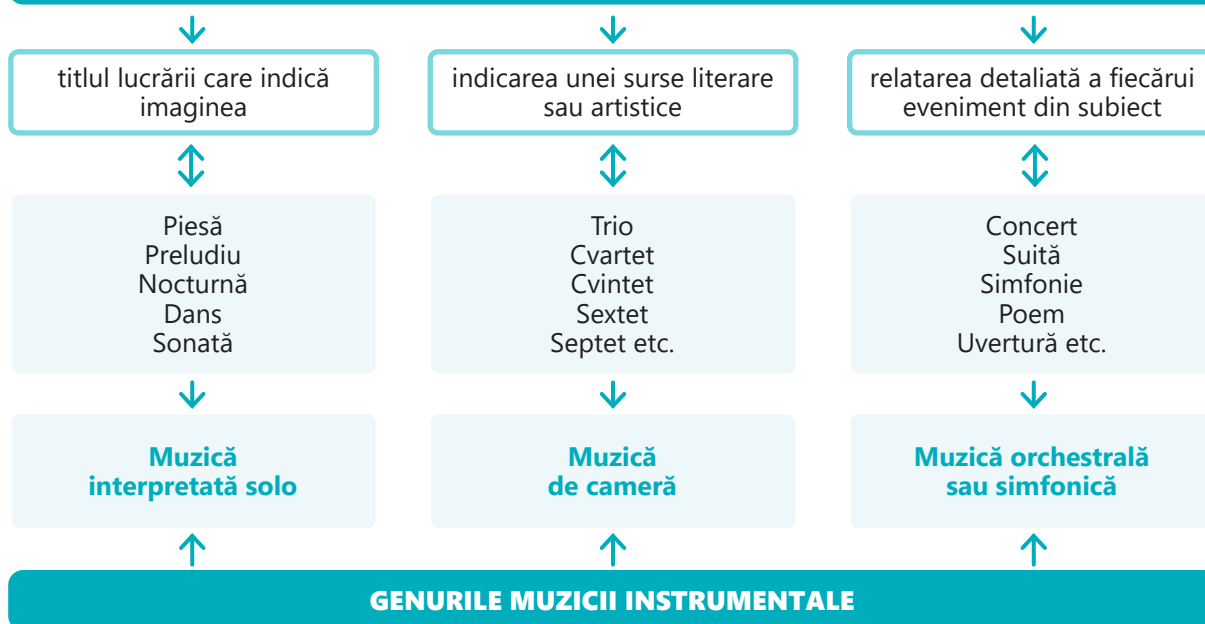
titlul lucrării care indică imaginea

indicarea unei surse literare sau artistice

relatarea detaliată a fiecărui eveniment din subiect

Piesă
Preludiu
Nocturnă
Dans
Sonată

Trio
Cvartet
Cvintet
Sextet
Septet etc.

Concert
Suită
Simfonie
Poem
Uvertură etc.

Muzică interpretată solo

Muzică de cameră

Muzică orchestrală sau simfonică

GENURILE MUZICII INSTRUMENTALE